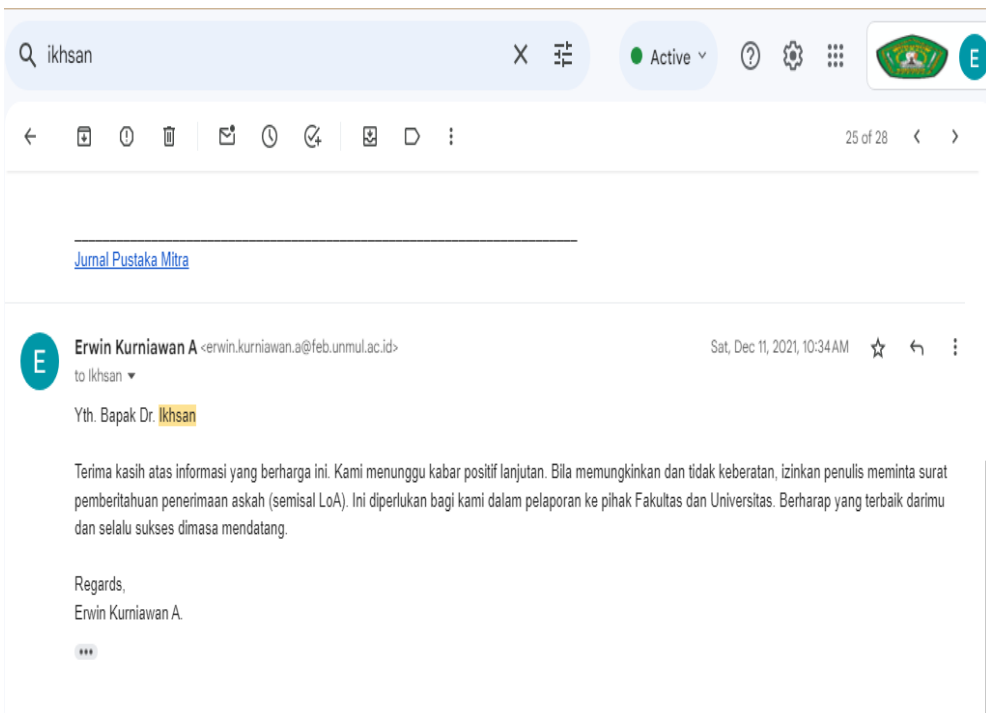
ikhsan

Active

E

25 of 28

Jurnal Pustaka Mitra

E

Erwin Kurniawan A <erwin.kurniawan.a@feb.unmul.ac.id>
to Ikhsan

Sat, Dec 11, 2021, 10:34 AM

Yth. Bapak Dr. Ikhsan

Terima kasih atas informasi yang berharga ini. Kami menunggu kabar positif lanjutan. Bila memungkinkan dan tidak keberatan, izinkan penulis meminta surat pemberitahuan penerimaan askah (semisal LoA). Ini diperlukan bagi kami dalam pelaporan ke pihak Fakultas dan Universitas. Berharap yang terbaik darimu dan selalu sukses dimasa mendatang.

Regards,
Erwin Kurniawan A.

•••